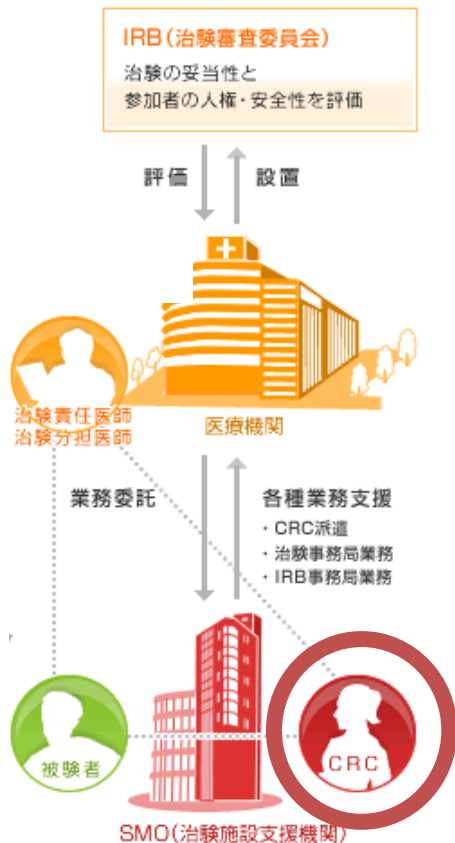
IRB（治験審査委員会）

治験の妥当性と参加者の人権・安全性を評価

評価

設置

治験責任医師
治験分担医師

医療機関

業務委託

各種業務支援

・CRC派遣
・治験事務局業務
・IRB事務局業務

被験者

CRC

SMO（治験施設支援機関）